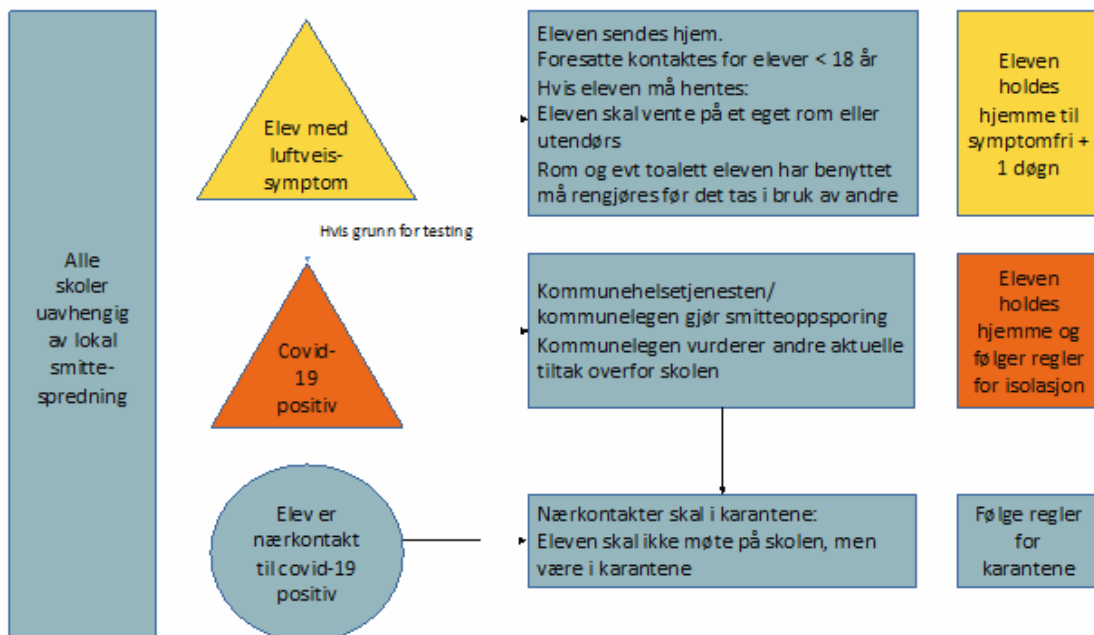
Alle skoler uavhengig av lokal smittespredning

Elev med luftveissymptom

Eleven sendes hjem.
Foresatte kontaktes for elever < 18 år
Hvis eleven må hentes:
Eleven skal vente på et eget rom eller utendørs
Rom og evt toalett eleven har benyttet må rengjøres før det tas i bruk av andre

Eleven holdes hjemme til symptomfri + 1 døgn

Hvis grunn for testing

Covid-19 positiv

Kommunehelsetjenesten/ kommunelegen gjør smitteoppsporing
Kommunelegen vurderer andre aktuelle tiltak overfor skolen

Eleven holdes hjemme og følger regler for isolasjon

Elev er nærkontakt til covid-19 positiv

Nærkontakter skal i karantene:
Eleven skal ikke møte på skolen, men være i karantene

Følge regler for karantene